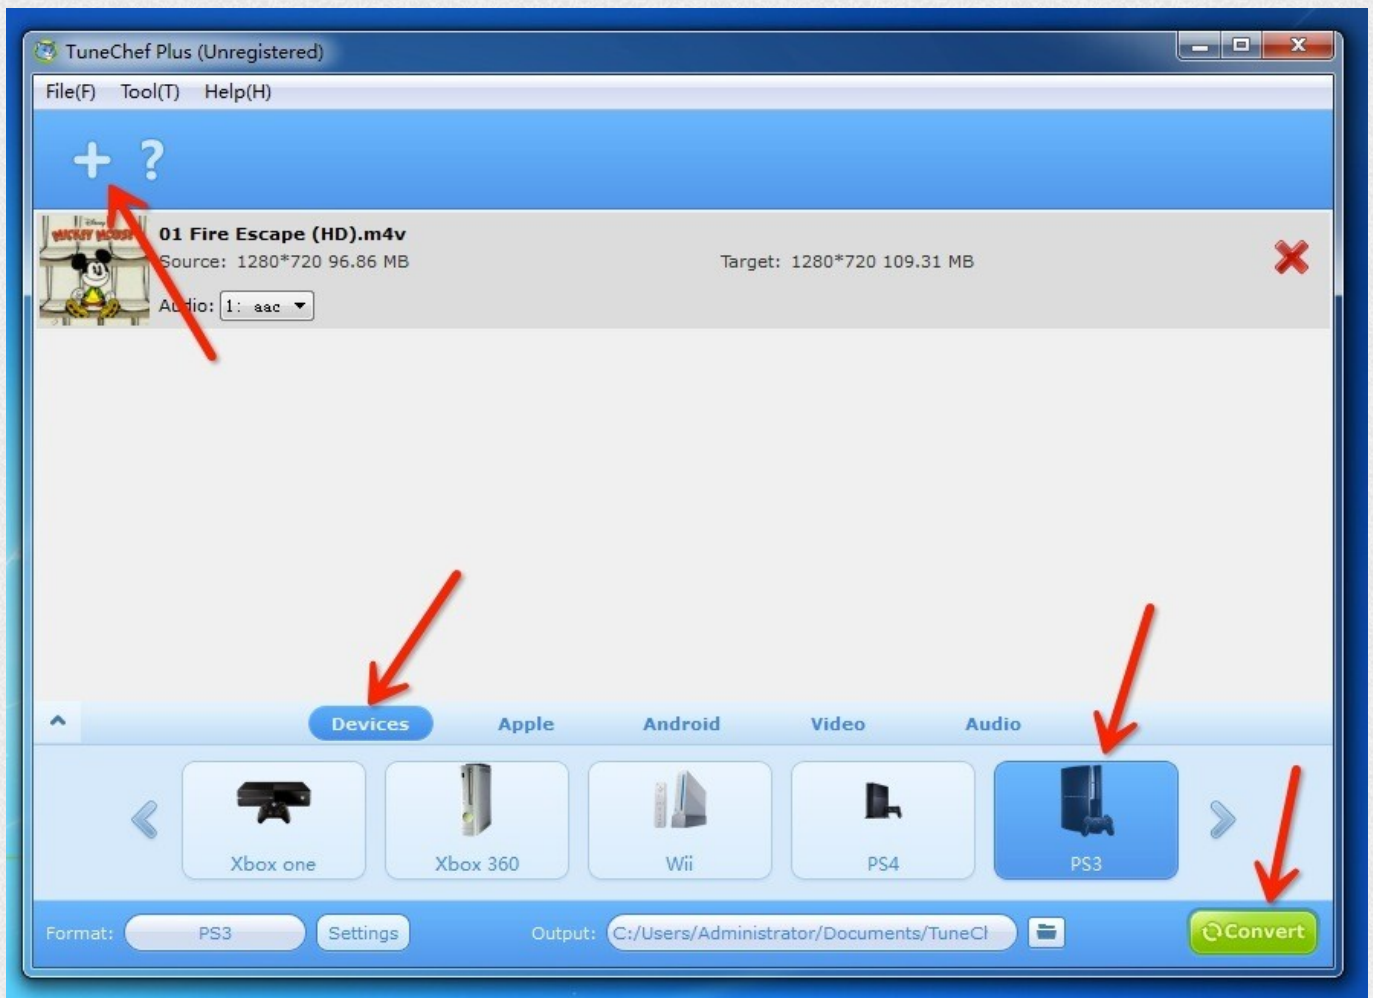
TuneChef Plus (Unregistered)

File(F) Tool(T) Help(H)

+ ?

01 Fire Escape (HD).m4v

Source: 1280*720 96.86 MB

Target: 1280*720 109.31 MB

Audio: 1: aac

Devices Apple Android Video Audio

Xbox one

Xbox 360

Wii

PS4

PS3

Format: PS3 Settings

Output: C:/Users/Administrator/Documents/TuneCl

Convert